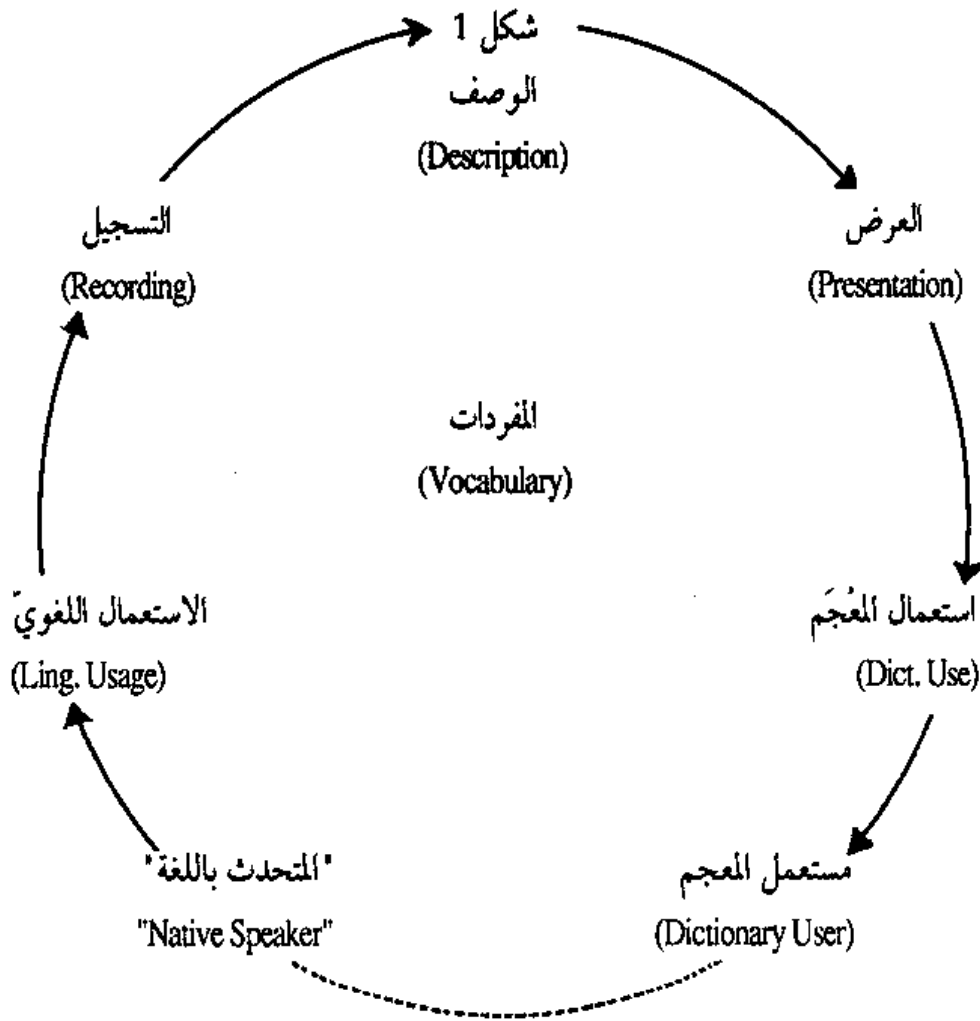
شكل 1

الوصف
(Description)

العرض
(Presentation)

استعمال المعُجَم
(Dict. Use)

مستعمل المعجم
(Dictionary User)

"المتحدث باللغة"
"Native Speaker"

الاستعمال اللغويّ
(Ling. Usage)

التسجيل
(Recording)

المفردات
(Vocabulary)